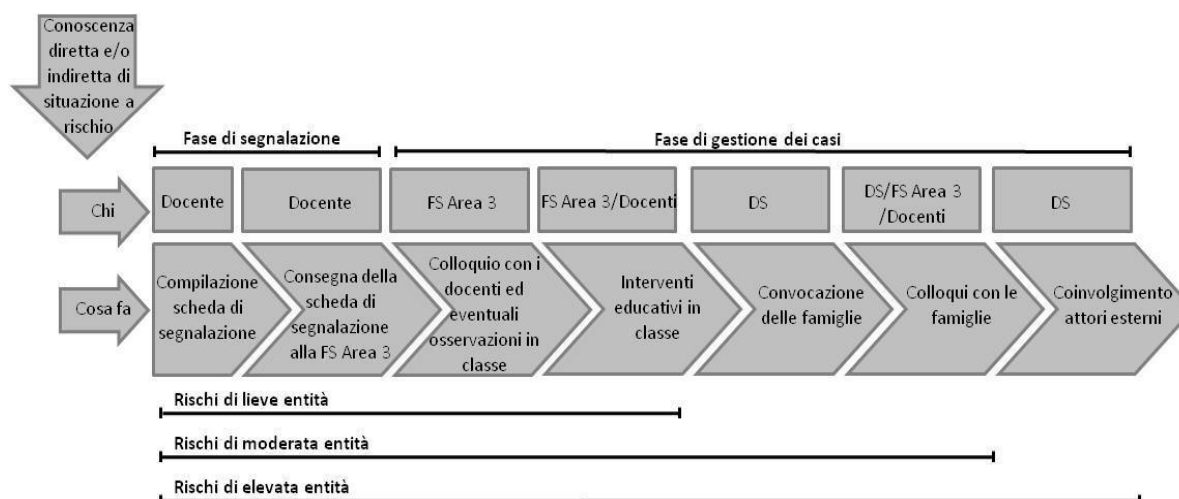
Conoscenza diretta e/o indiretta di situazione a rischio

Fase di segnalazione

Fase di gestione dei casi

Chi

Docente

Docente

FS Area 3

FS Area 3/Docenti

DS

DS/FS Area 3 /Docenti

DS

Cosa fa

Compilazione scheda di segnalazione

Consegna della scheda di segnalazione alla FS Area 3

Colloquio con i docenti ed eventuali osservazioni in classe

Interventi educativi in classe

Convocazione delle famiglie

Colloqui con le famiglie

Coinvolgimento attori esterni

Rischi di lieve entità

Rischi di moderata entità

Rischi di elevata entità